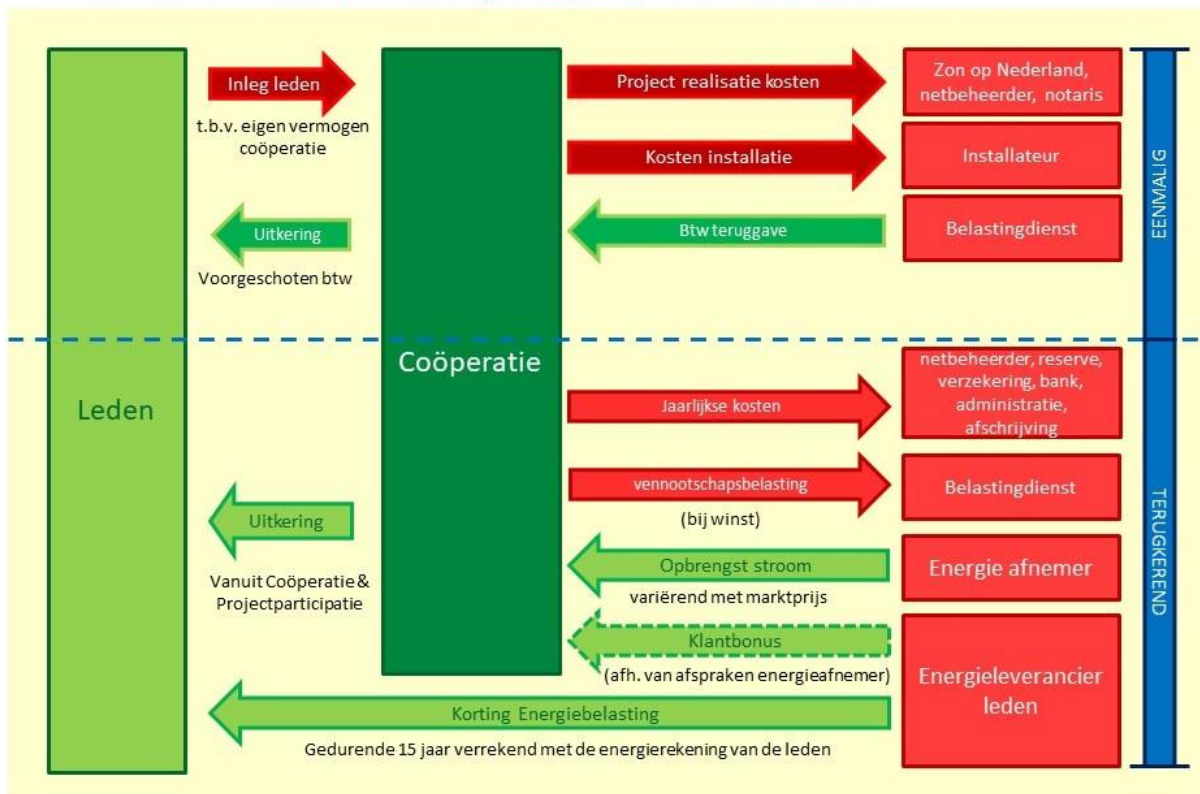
Leden

Inleg leden

t.b.v. eigen vermogen coöperatie

Uitkering

Voorgeschoten btw

Uitkering

Vanuit Coöperatie & Projectparticipatie

Coöperatie

Project realisatie kosten

Kosten installatie

Btw teruggave

Jaarlijkse kosten

vennootschapsbelasting

(bij winst)

Opbrengst stroom

variërend met marktprijs

Klantbonus

(afh. van afspraken energieafnemer)

Korting Energiebelasting

Gedurende 15 jaar verrekend met de energierekening van de leden

Zon op Nederland, netbeheerder, notaris

Installateur

Belastingdienst

netbeheerder, reserve, verzekering, bank, administratie, afschrijving

Belastingdienst

Energie afnemer

Energieleverancier leden

EENMALIG

TERUGKEREND